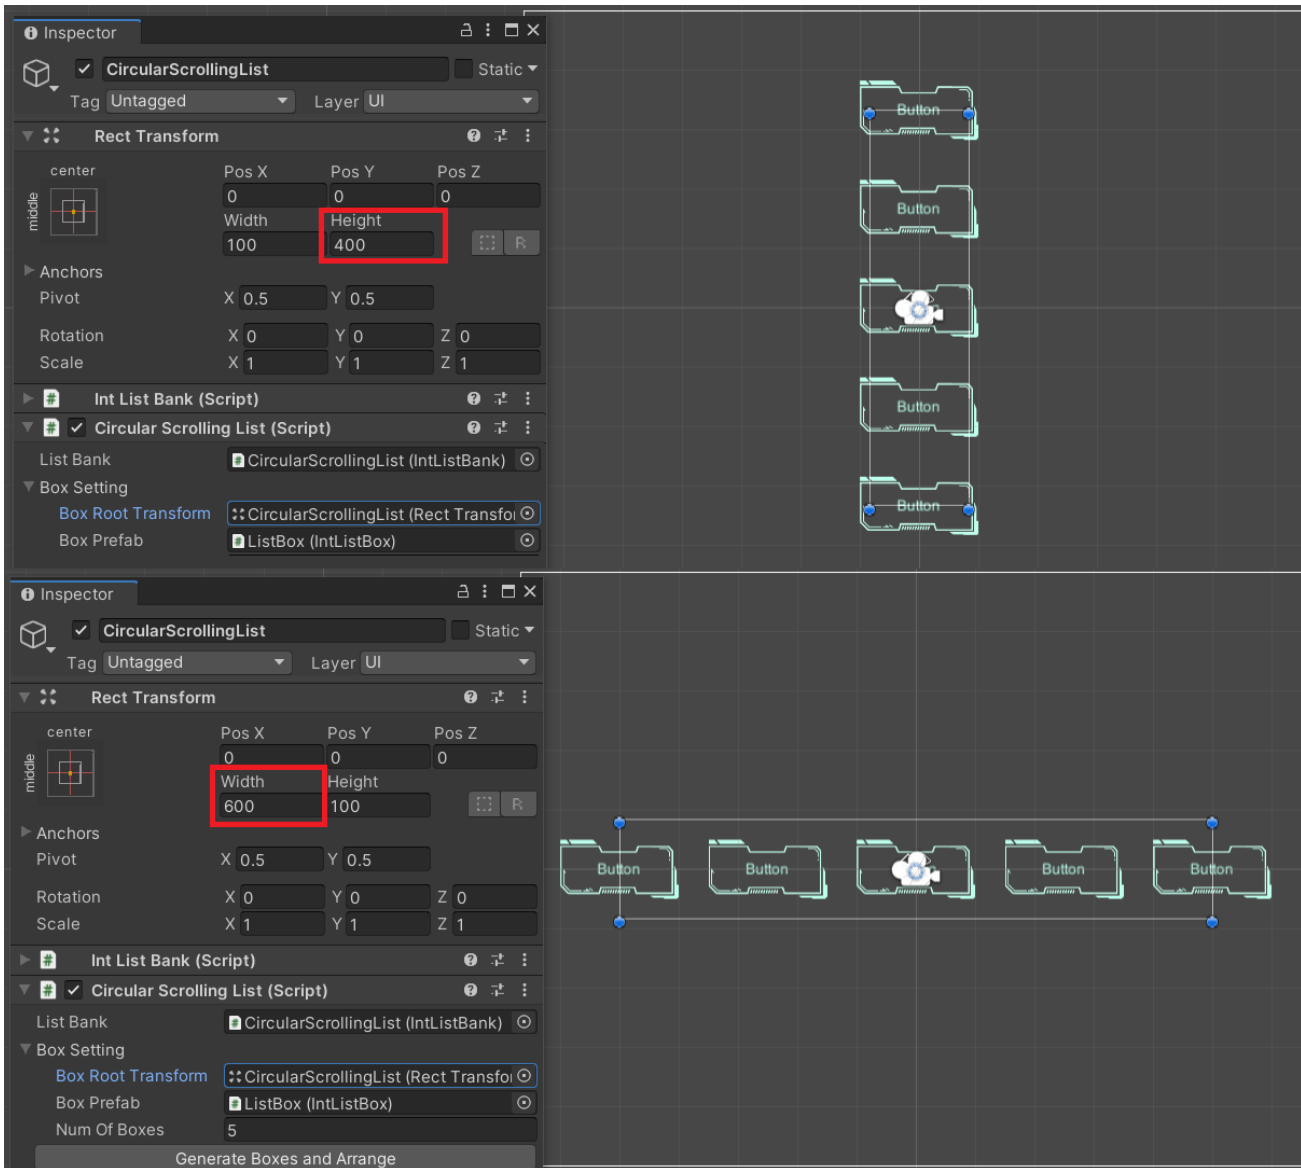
Inspector

CircularScrollingList Static

Tag Untagged Layer UI

Rect Transform

center

middle

Pos X Pos Y Pos Z
0 0 0
Width Height
100 400

R

Anchors

Pivot X 0.5 Y 0.5

Rotation X 0 Y 0 Z 0
Scale X 1 Y 1 Z 1

Int List Bank (Script)

Circular Scrolling List (Script)

List Bank CircularScrollingList (IntListBank)

Box Setting

Box Root Transform CircularScrollingList (Rect Transfo

Box Prefab ListBox (IntListBox)

Button
Button
Button
Button

Inspector

CircularScrollingList Static

Tag Untagged Layer UI

Rect Transform

center

middle

Pos X Pos Y Pos Z
0 0 0
Width Height
600 100

R

Anchors

Pivot X 0.5 Y 0.5

Rotation X 0 Y 0 Z 0
Scale X 1 Y 1 Z 1

Int List Bank (Script)

Circular Scrolling List (Script)

List Bank CircularScrollingList (IntListBank)

Box Setting

Box Root Transform CircularScrollingList (Rect Transfo

Box Prefab ListBox (IntListBox)

Num Of Boxes 5

Generate Boxes and Arrange

Button Button Button Button